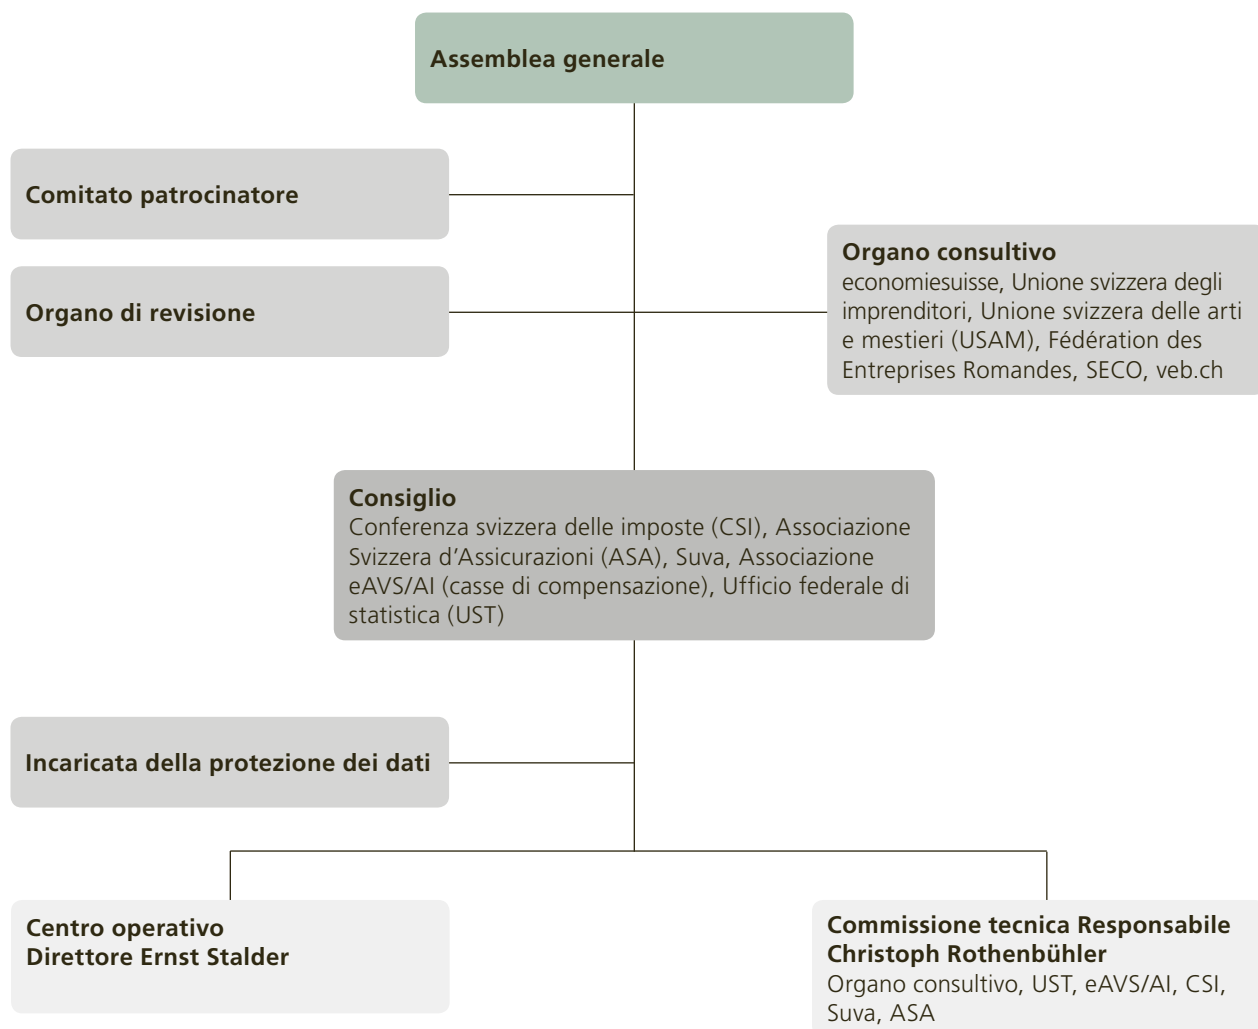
Assemblea generale

Comitato patrocinatore

Organo di revisione

Organo consultivo
economiesuisse, Unione svizzera degli imprenditori, Unione svizzera delle arti e mestieri (USAM), Fédération des Entreprises Romandes, SECO, veb.ch

Consiglio
Conferenza svizzera delle imposte (CSI), Associazione Svizzera d'Assicurazioni (ASA), Suva, Associazione eAVS/AI (casse di compensazione), Ufficio federale di statistica (UST)

Incaricata della protezione dei dati

Centro operativo
Direttore Ernst Stalder

Commissione tecnica Responsabile Christoph Rothenbühler
Organo consultivo, UST, eAVS/AI, CSI, Suva, ASA